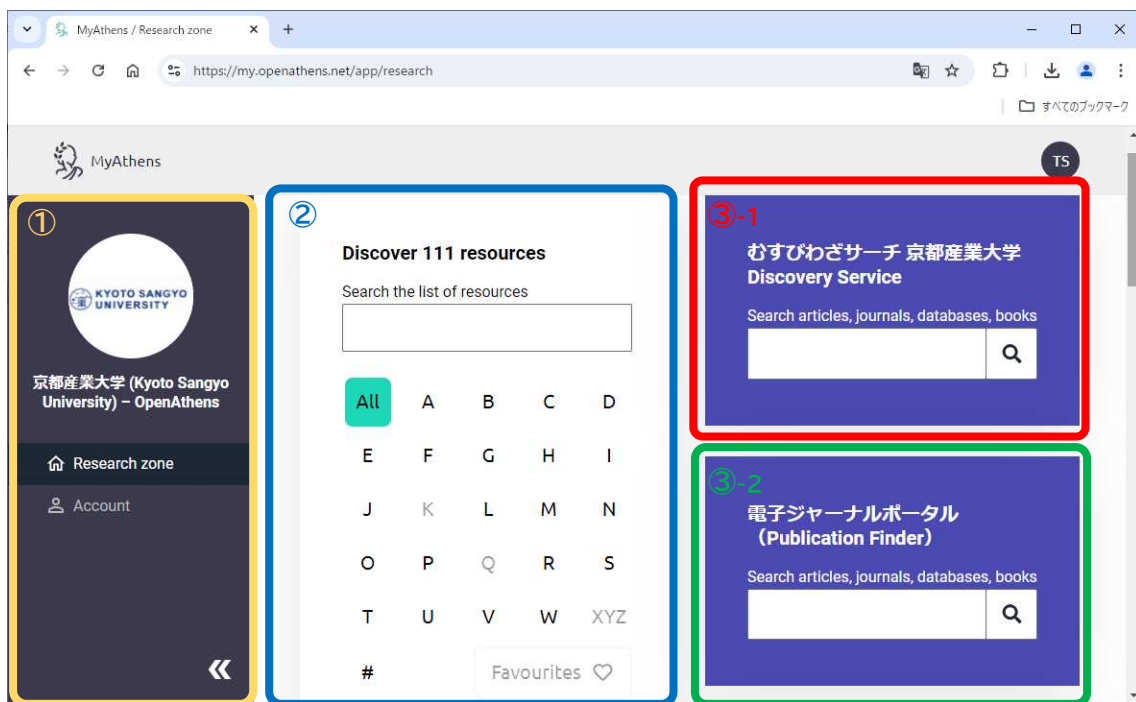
MyAthens / Research zone

https://my.openathens.net/app/research

すべてのブックマーク

MyAthens

TS

①

KYOTO SANGYO UNIVERSITY

京都産業大学 (Kyoto Sangyo University) – OpenAthens

Research zone

Account

«

②

Discover 111 resources

Search the list of resources

All A B C D
E F G H I
J K L M N
O P Q R S
T U V W XYZ
#

Favourites

③-1

むすびわざサーチ 京都産業大学 Discovery Service

Search articles, journals, databases, books

③-2

電子ジャーナルポータル (Publication Finder)

Search articles, journals, databases, books